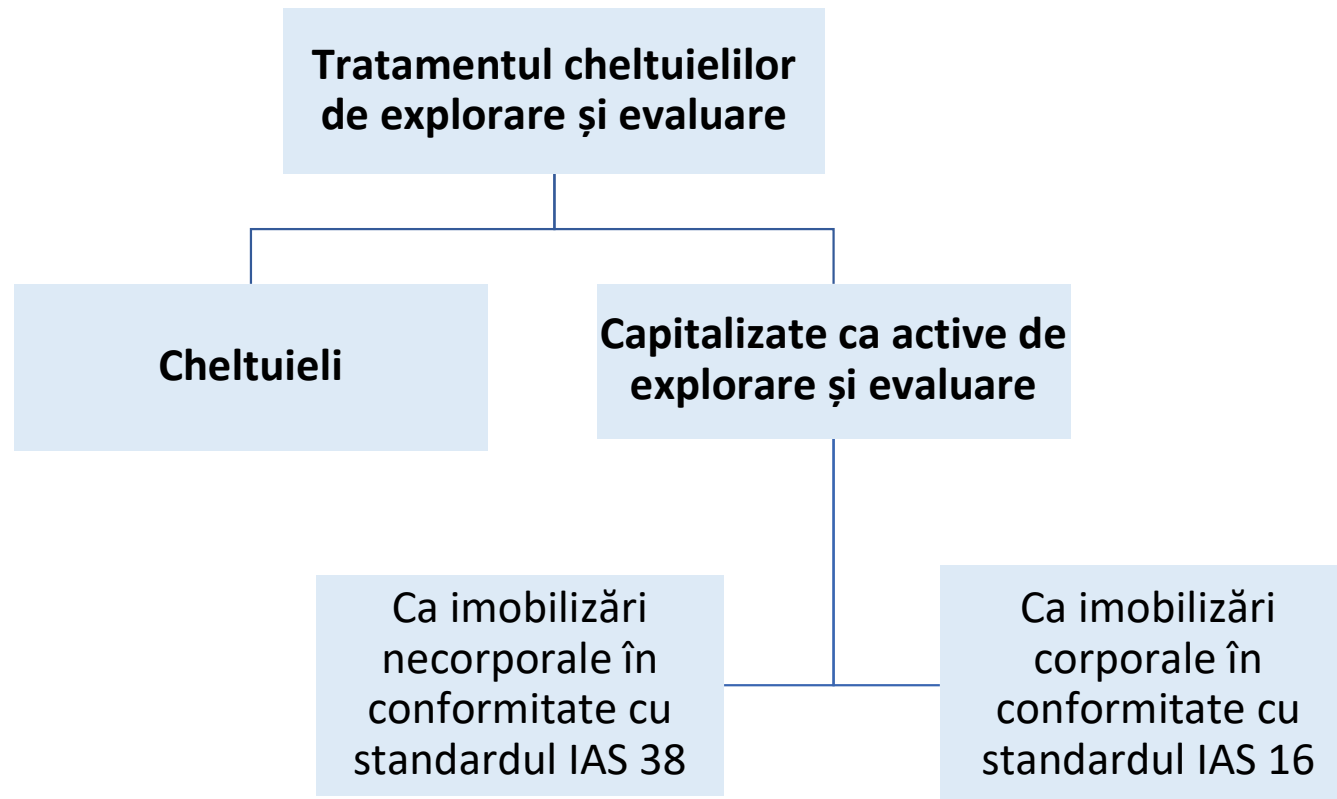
Tratamentul cheltuielilor de explorare și evaluare

Cheltuieli

Capitalizate ca active de explorare și evaluare

Ca imobilizări necorporale în conformitate cu standardul IAS 38

Ca imobilizări corporale în conformitate cu standardul IAS 16